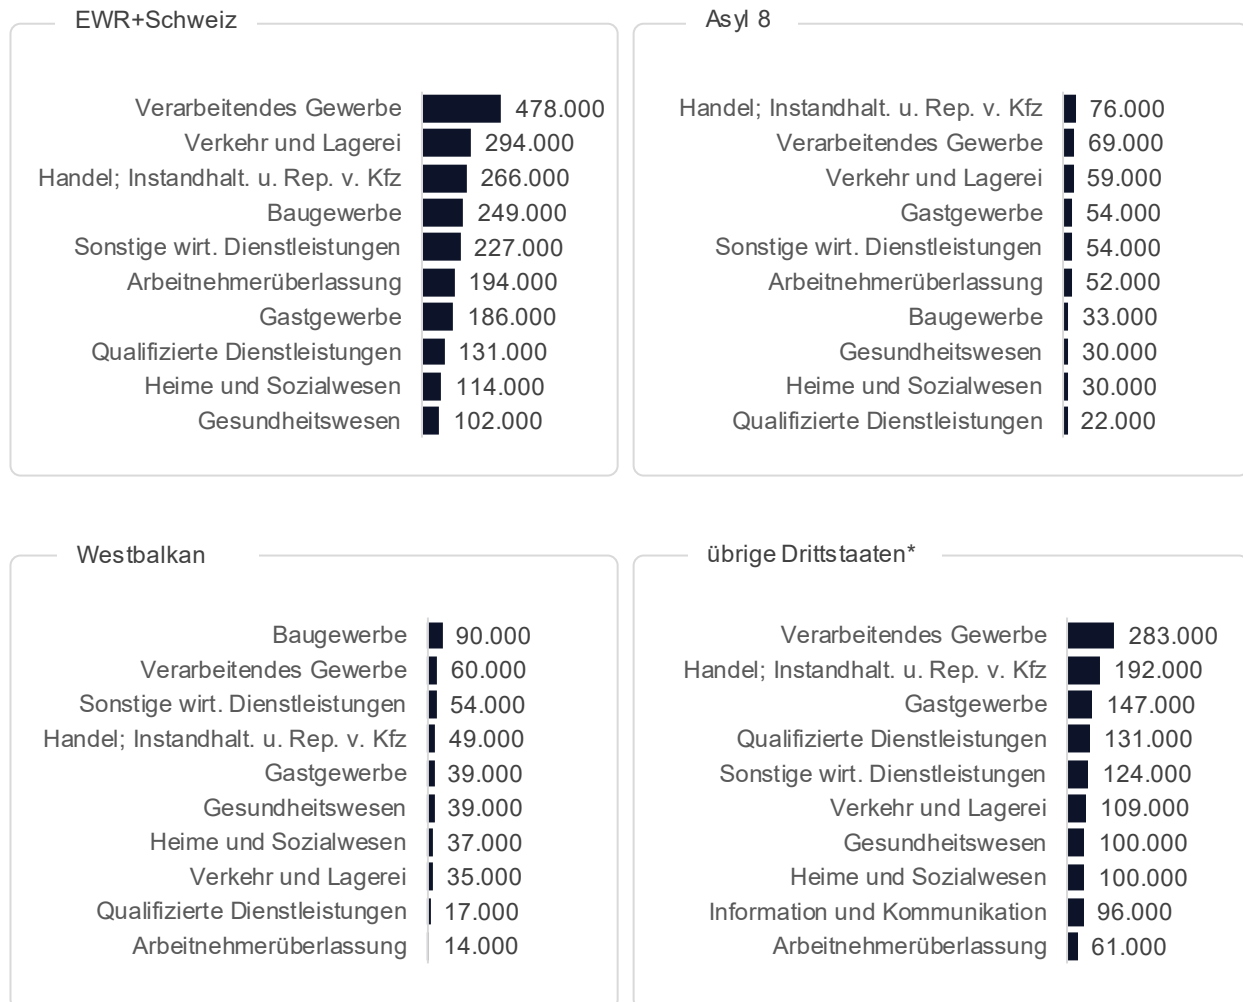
EWR+Schweiz

Verarbeitendes Gewerbe 478.000
Verkehr und Lagerei 294.000
Handel; Instandhalt. u. Rep. v. Kfz 266.000
Baugewerbe 249.000
Sonstige wirt. Dienstleistungen 227.000
Arbeitnehmerüberlassung 194.000
Gastgewerbe 186.000
Qualifizierte Dienstleistungen 131.000
Heime und Sozialwesen 114.000
Gesundheitswesen 102.000

Asyl 8

Handel; Instandhalt. u. Rep. v. Kfz 76.000
Verarbeitendes Gewerbe 69.000
Verkehr und Lagerei 59.000
Gastgewerbe 54.000
Sonstige wirt. Dienstleistungen 54.000
Arbeitnehmerüberlassung 52.000
Baugewerbe 33.000
Gesundheitswesen 30.000
Heime und Sozialwesen 30.000
Qualifizierte Dienstleistungen 22.000

Westbalkan

Baugewerbe 90.000
Verarbeitendes Gewerbe 60.000
Sonstige wirt. Dienstleistungen 54.000
Handel; Instandhalt. u. Rep. v. Kfz 49.000
Gastgewerbe 39.000
Gesundheitswesen 39.000
Heime und Sozialwesen 37.000
Verkehr und Lagerei 35.000
Qualifizierte Dienstleistungen 17.000
Arbeitnehmerüberlassung 14.000

übrige Drittstaaten*

Verarbeitendes Gewerbe 283.000
Handel; Instandhalt. u. Rep. v. Kfz 192.000
Gastgewerbe 147.000
Qualifizierte Dienstleistungen 131.000
Sonstige wirt. Dienstleistungen 124.000
Verkehr und Lagerei 109.000
Gesundheitswesen 100.000
Heime und Sozialwesen 100.000
Information und Kommunikation 96.000
Arbeitnehmerüberlassung 61.000